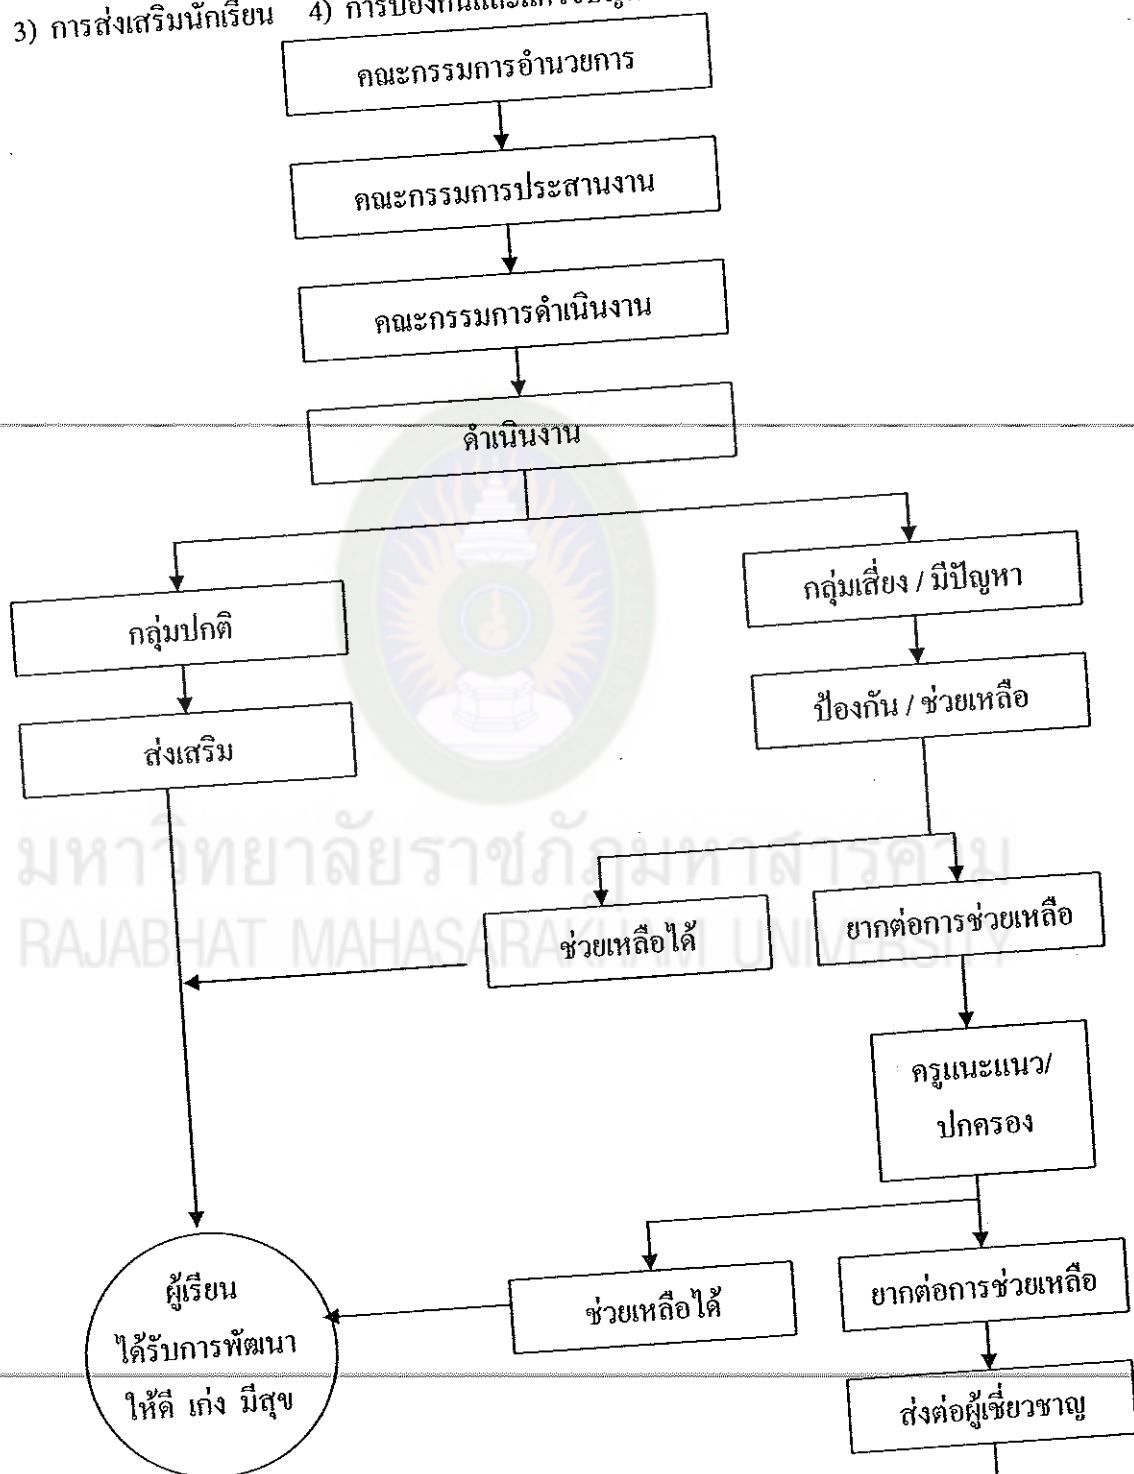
3) การส่งเสริมนักเรียน 4) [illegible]

คณะกรรมการอำนวยการ

คณะกรรมการประสานงาน

คณะกรรมการดำเนินงาน

ดำเนินงาน

กลุ่มปกติ

ส่งเสริม

กลุ่มเสี่ยง / มีปัญหา

ป้องกัน / ช่วยเหลือ

มหาวิทยาลัยราชภัฏมหาสารคาม
RAJABHAT MAHASARAKHAM UNIVERSITY

ช่วยเหลือได้

ยากต่อการช่วยเหลือ

ครูแนะแนว/ ปกครอง

ผู้เรียน ได้รับการพัฒนา ให้ดี เก่ง มีสุข

ช่วยเหลือได้

ยากต่อการช่วยเหลือ

ส่งต่อผู้เชี่ยวชาญ